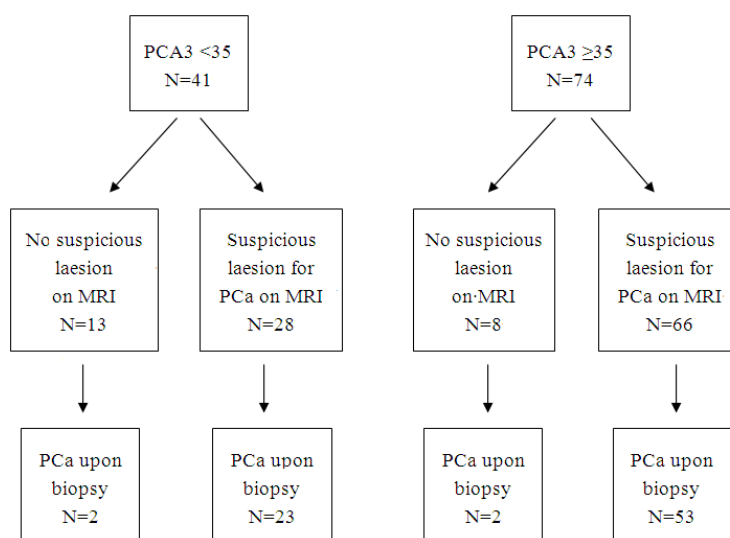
PCA3 <35
N=41

No suspicious laesion on MRI
N=13

PCa upon biopsy
N=2

Suspicious laesion for PCa on MRI
N=28

PCa upon biopsy
N=23

PCA3 $\geq$35
N=74

No suspicious laesion on·MRI
N=8

PCa upon biopsy
N=2

Suspicious laesion for PCa on MRI
N=66

PCa upon biopsy
N=53